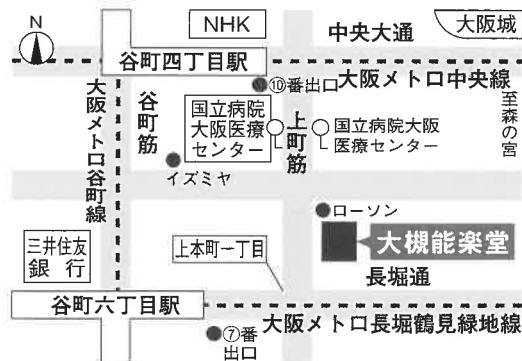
N
NHK
中央大通
大阪城
谷町四丁目駅
⑩番出口
大阪メトロ中央線
至森の宮
大阪メトロ谷町線
谷町筋
国立病院大阪医療センター
上町筋
国立病院大阪医療センター
イズミヤ
ローソン
大槻能楽堂
三井住友銀行
上本町一丁目
長堀通
谷町六丁目駅
大阪メトロ長堀鶴見緑地線
⑦番出口